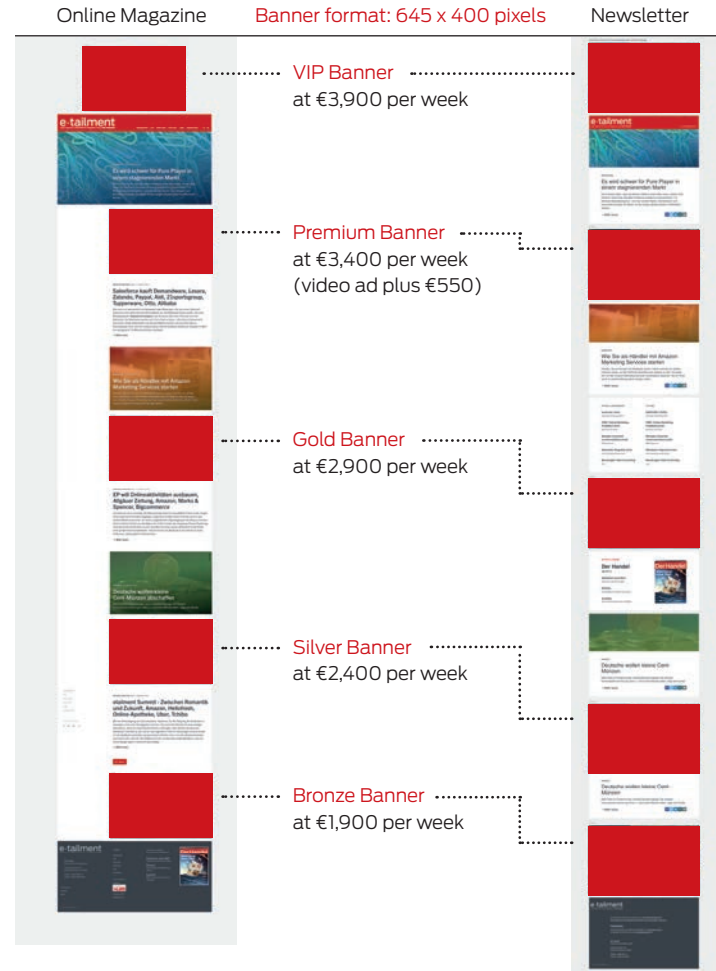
Online Magazine

Banner format: 645 x 400 pixels

Newsletter

VIP Banner
at €3,900 per week

e-tailment

Es wird schwer für Pure Player in einem stagnierenden Markt

Premium Banner
at €3,400 per week
(video ad plus €550)

Salesforce kauft Demandware, Laura, Zalando, Paypal, Aldi, Zooplusgroup, Tupperware, Otto, Alibaba

Wie Sie als Händler mit Amazon Marketing Services starten

Gold Banner
at €2,900 per week

EP will Onlineaktivitäten ausbauen, Allgäuer Zeitung, Amazon, Marks & Spencer, Bigcommerce

Deutsche wollen keine Cent-Münzen abschaffen

Silver Banner
at €2,400 per week

etailment Summit - Zwischen Romantik und Zukunft, Amazon, Hellofresh, Online-Apotheke, Uber, Tchibo

Bronze Banner
at €1,900 per week

e-tailment

e-tailment

Es wird schwer für Pure Player in einem stagnierenden Markt

Wie Sie als Händler mit Amazon Marketing Services starten

Der Handel

Deutsche wollen keine Cent-Münzen

Deutsche wollen keine Cent-Münzen

e-tailment